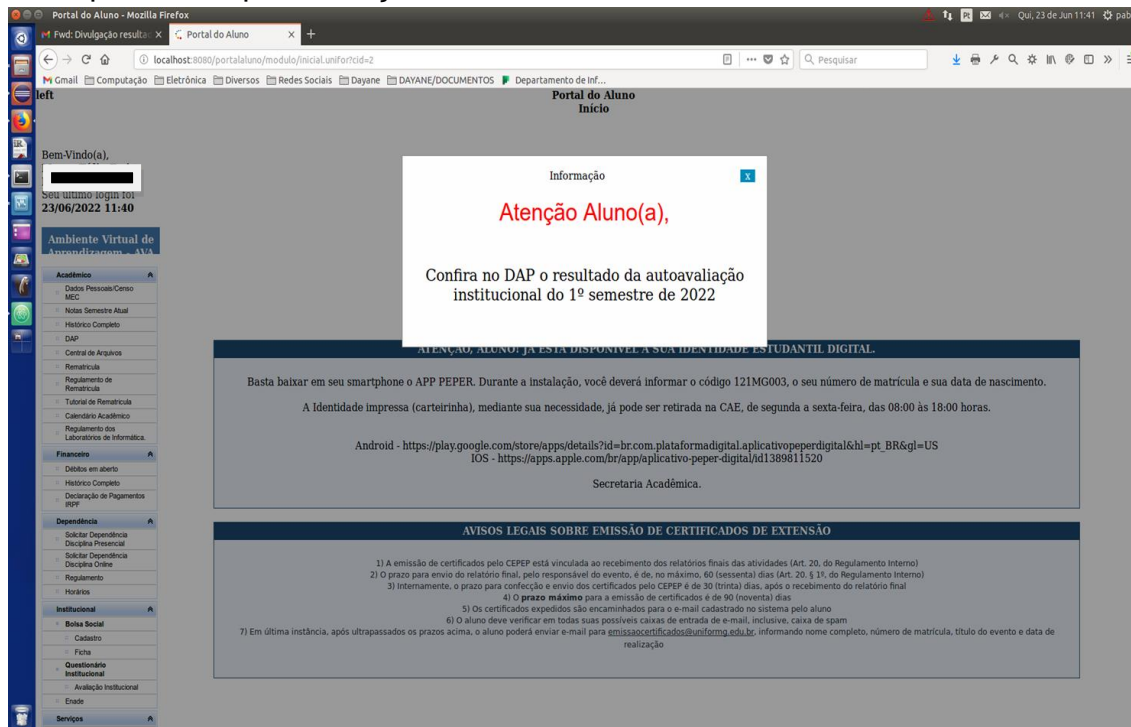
Portal do Aluno - Mozilla Firefox

Qui, 23 de Jun 11:41

Fwd: Divulgação resultad ×   Portal do Aluno ×   +

localhost:8080/portalaluno/modulo/inicial.unifor?cid=2

Pesquisar

Gmail  Computação  Eletrônica  Diversos  Redes Sociais  Dayane  DAYANE/DOCUMENTOS  Departamento de Inf...

left

Portal do Aluno
Início

Bem-Vindo(a),

Seu último login foi
23/06/2022 11:40

Ambiente Virtual de Aprendizagem - AVA

Acadêmico
Dados Pessoais/Censo MEC
Notas Semestre Atual
Histórico Completo
DAP
Central de Arquivos
Rematrícula
Regulamento de Rematrícula
Tutorial de Rematrícula
Calendário Acadêmico
Regulamento dos Laboratórios de Informática.

Financeiro
Débitos em aberto
Histórico Completo
Declaração de Pagamentos IRPF

Dependência
Solicitar Dependência Disciplina Presencial
Solicitar Dependência Disciplina Online
Regulamento
Horários

Institucional
Bolsa Social
Cadastro
Ficha
Questionário Institucional
Avaliação Institucional
Enade

Serviços

Informação

x

Atenção Aluno(a),

Confira no DAP o resultado da autoavaliação institucional do 1º semestre de 2022

ATENÇÃO, ALUNO! JÁ ESTÁ DISPONÍVEL A SUA IDENTIDADE ESTUDANTIL DIGITAL.

Basta baixar em seu smartphone o APP PEPER. Durante a instalação, você deverá informar o código 121MG003, o seu número de matrícula e sua data de nascimento.

A Identidade impressa (carteirinha), mediante sua necessidade, já pode ser retirada na CAE, de segunda a sexta-feira, das 08:00 às 18:00 horas.

Android - https://play.google.com/store/apps/details?id=br.com.plataformadigital.aplicativopeperdigital&hl=pt_BR&gl=US
IOS - https://apps.apple.com/br/app/aplicativo-peper-digital/id1389811520

Secretaria Acadêmica.

AVISOS LEGAIS SOBRE EMISSÃO DE CERTIFICADOS DE EXTENSÃO

1) A emissão de certificados pelo CEPEP está vinculada ao recebimento dos relatórios finais das atividades (Art. 20, do Regulamento Interno)
2) O prazo para envio do relatório final, pelo responsável do evento, é de, no máximo, 60 (sessenta) dias (Art. 20. § 1º, do Regulamento Interno)
3) Internamente, o prazo para confecção e envio dos certificados pelo CEPEP é de 30 (trinta) dias, após o recebimento do relatório final
4) O prazo máximo para a emissão de certificados é de 90 (noventa) dias
5) Os certificados expedidos são encaminhados para o e-mail cadastrado no sistema pelo aluno
6) O aluno deve verificar em todas suas possíveis caixas de entrada de e-mail, inclusive, caixa de spam
7) Em última instância, após ultrapassados os prazos acima, o aluno poderá enviar e-mail para emissaocertificados@uniformg.edu.br, informando nome completo, número de matrícula, título do evento e data de realização